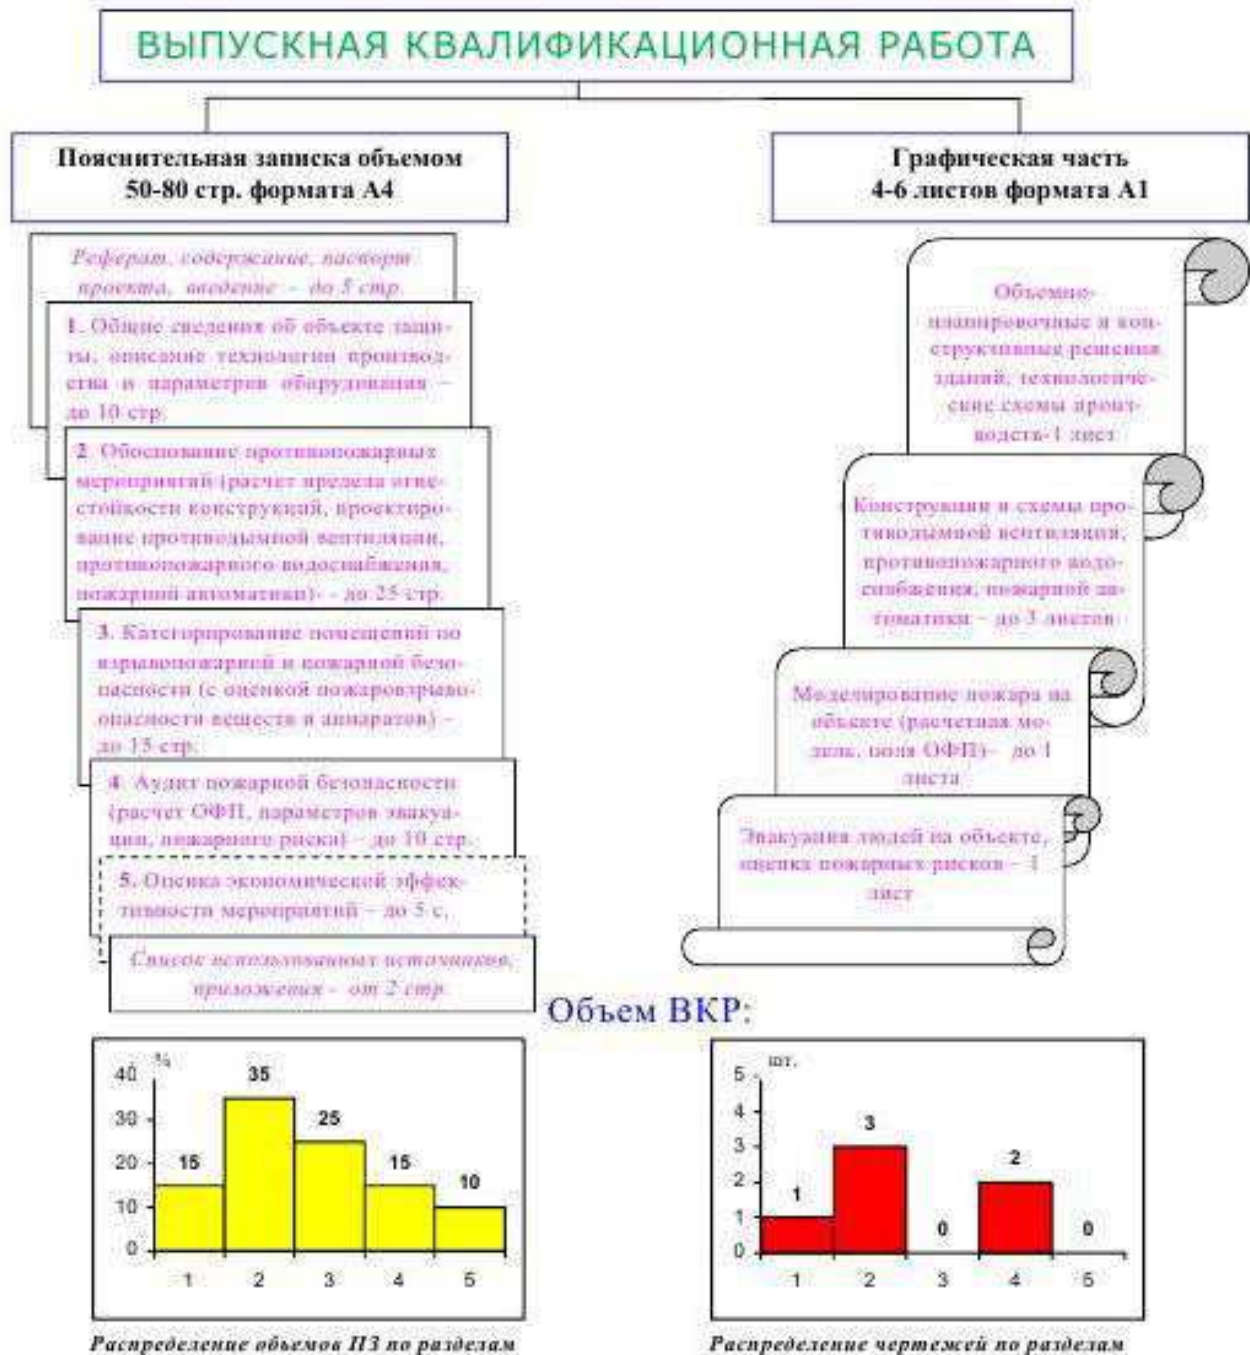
ВЫПУСКНАЯ КВАЛИФИКАЦИОННАЯ РАБОТА

Пояснительная записка объемом 50-80 стр. формата А4

Графическая часть 4-6 листов формата А1

Реферат, содержание, паспорт проекта, введение – до 5 стр.

1. Общие сведения об объекте защиты, описание технологии производства и параметров оборудования – до 10 стр.

2. Обоснование противопожарных мероприятий (расчет предела огнестойкости конструкций, проектирование противодымной вентиляции, противопожарного водоснабжения, пожарной автоматики) – до 25 стр.

3. Категорирование помещений по взрывопожарной и пожарной безопасности (с оценкой пожаровзрывоопасности веществ и аппаратов) – до 15 стр.

4. Аудит пожарной безопасности (расчет ОФП, параметров эвакуации, пожарного риска) – до 10 стр.

5. Оценка экономической эффективности мероприятий – до 5 с.

Список использованных источников, приложения – от 2 стр.

Объемно-планировочные и конструктивные решения зданий, технологические схемы производств-1 лист

Конструкции и схемы противодымной вентиляции, противопожарного водоснабжения, пожарной автоматики – до 3 листов

Моделирование пожара на объекте (расчетная модель, поля ОФП)– до 1 листа

Эвакуация людей на объекте, оценка пожарных рисков – 1 лист

Объем ВКР:

%
40
30
20
10
0
15 35 25 15 10
1 2 3 4 5

Распределение объемов ПЗ по разделам

шт.
5
4
3
2
1
0
1 3 0 2 0
1 2 3 4 5

Распределение чертежей по разделам